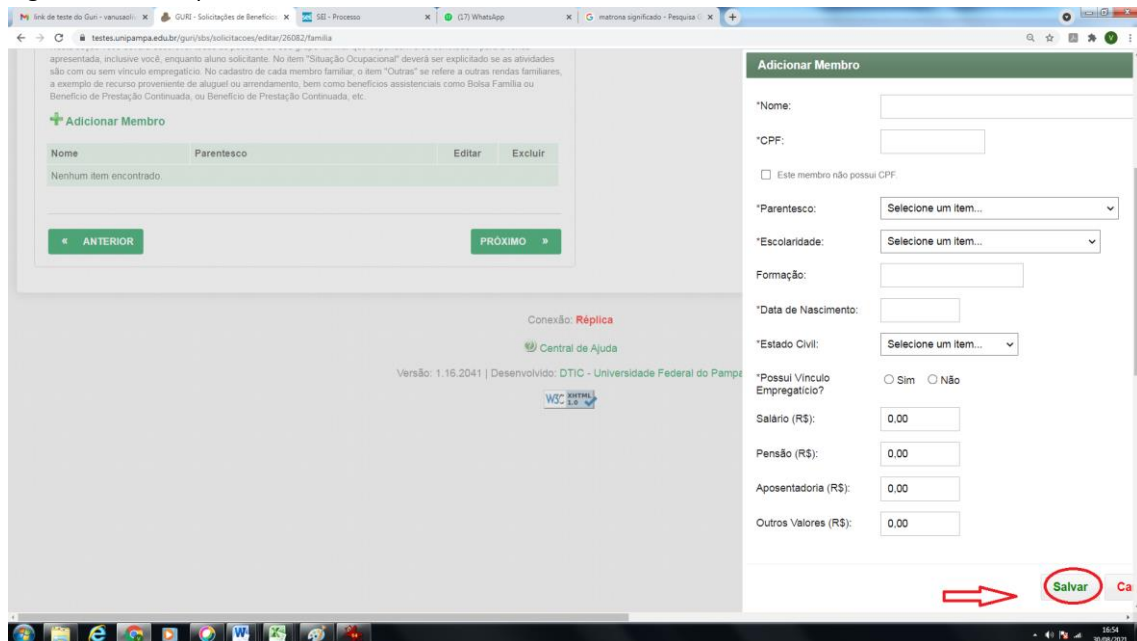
M link de teste do Guri - vanusaoli × GURI - Solicitações de Benefício × SEI - Processo × (17) WhatsApp × G matrona significado - Pesquisa × +

testes.unipampa.edu.br/guri/sbs/solicitacoes/editar/26082/familia

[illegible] apresentada, inclusive você, enquanto aluno solicitante. No item "Situação Ocupacional" deverá ser explicitado se as atividades são com ou sem vínculo empregatício. No cadastro de cada membro familiar, o item "Outras" se refere a outras rendas familiares, a exemplo de recurso proveniente de aluguel ou arrendamento, bem como benefícios assistenciais como Bolsa Família ou Benefício de Prestação Continuada, ou Benefício de Prestação Continuada, etc.

Adicionar Membro

| Nome | Parentesco | Editar | Excluir |
|---|---|---|---|
| Nenhum item encontrado. | | | |

« ANTERIOR

PRÓXIMO »

Conexão: Réplica

Central de Ajuda

Versão: 1.16.2041 | Desenvolvido: DTIC - Universidade Federal do Pampa

W3C XHTML 1.0

Adicionar Membro

*Nome:

*CPF:

Este membro não possui CPF.

*Parentesco: Selecione um item...

*Escolaridade: Selecione um item...

Formação:

*Data de Nascimento:

*Estado Civil: Selecione um item...

*Possui Vínculo Empregatício? Sim Não

Salário (R$): 0,00

Pensão (R$): 0,00

Aposentadoria (R$): 0,00

Outros Valores (R$): 0,00

Salvar Ca

16:54 30/08/2021